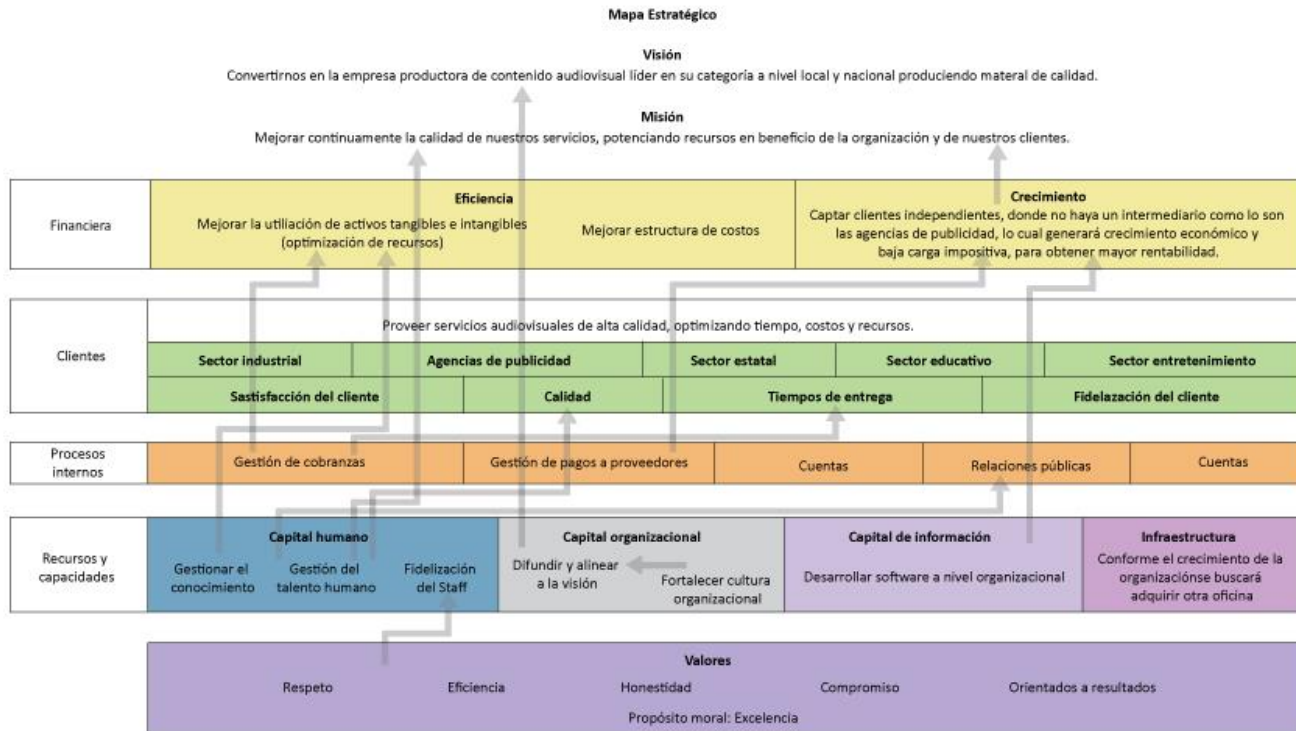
Mapa Estratégico

Visión
Convertirnos en la empresa productora de contenido audiovisual líder en su categoría a nivel local y nacional produciendo materal de calidad.

Misión
Mejorar continuamente la calidad de nuestros servicios, potenciando recursos en beneficio de la organización y de nuestros clientes.

Financiera

Eficiencia
Mejorar la utiliación de activos tangibles e intangibles (optimización de recursos)
Mejorar estructura de costos

Crecimiento
Captar clientes independientes, donde no haya un intermediario como lo son las agencias de publicidad, lo cual generará crecimiento económico y baja carga impositiva, para obtener mayor rentabilidad.

Clientes

Proveer servicios audiovisuales de alta calidad, optimizando tiempo, costos y recursos.

| Sector industrial | Agencias de publicidad | Sector estatal | Sector educativo | Sector entretenimiento |
|---|---|---|---|---|

| Sastisfacción del cliente | Calidad | Tiempos de entrega | Fidelazación del cliente |
|---|---|---|---|

Procesos internos

| Gestión de cobranzas | Gestión de pagos a proveedores | Cuentas | Relaciones públicas | Cuentas |
|---|---|---|---|---|

Recursos y capacidades

Capital humano
Gestionar el conocimiento
Gestión del talento humano
Fidelización del Staff

Capital organizacional
Difundir y alinear a la visión
Fortalecer cultura organizacional

Capital de información
Desarrollar software a nivel organizacional

Infraestructura
Conforme el crecimiento de la organizaciónse buscará adquirir otra oficina

Valores
Respeto
Eficiencia
Honestidad
Compromiso
Orientados a resultados
Propósito moral: Excelencia